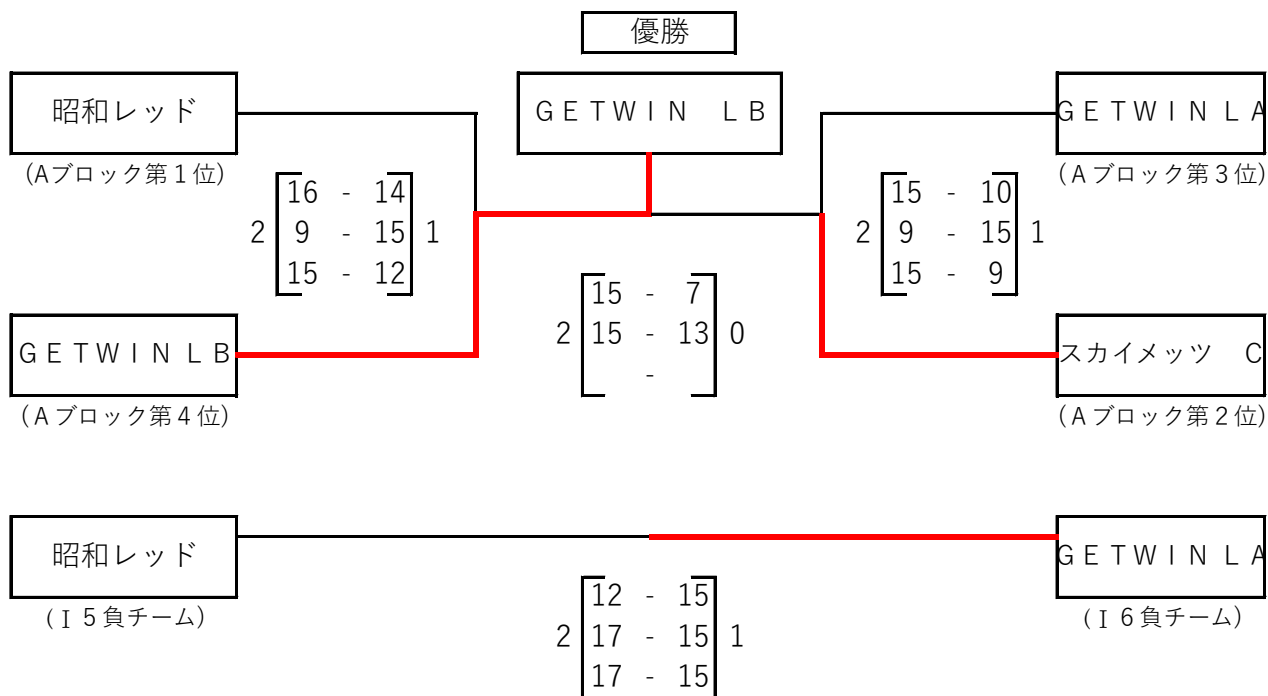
優勝

昭和レッド
(Aブロック第１位)

GETWIN LB

GETWINLA
(Aブロック第３位)

| | | | | |
|---|---|---|---|---|
| 2 | 16 | - | 14 | 1 |
| | 9 | - | 15 | |
| | 15 | - | 12 | |

| | | | | |
|---|---|---|---|---|
| 2 | 15 | - | 10 | 1 |
| | 9 | - | 15 | |
| | 15 | - | 9 | |

| | | | | |
|---|---|---|---|---|
| 2 | 15 | - | 7 | 0 |
| | 15 | - | 13 | |
| | | - | | |

GETWINLB
(Aブロック第４位)

スカイメッツ　C
(Aブロック第２位)

昭和レッド
(Ｉ５負チーム)

GETWINLA
(Ｉ６負チーム)

| | | | | |
|---|---|---|---|---|
| 2 | 12 | - | 15 | 1 |
| | 17 | - | 15 | |
| | 17 | - | 15 | |